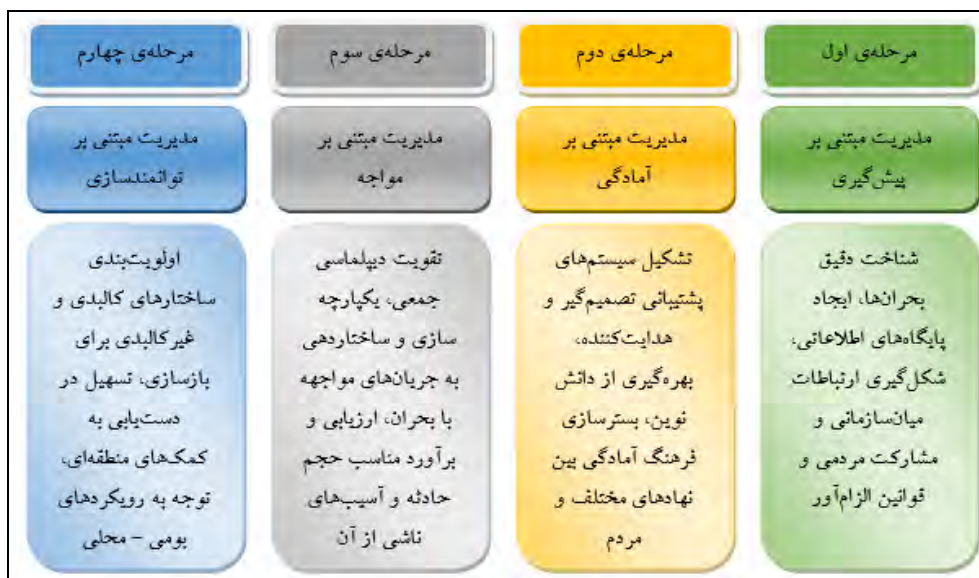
مرحله‌ی اول

مدیریت مبتنی بر پیش‌گیری

شناخت دقیق بحران‌ها، ایجاد پایگاه‌های اطلاعاتی، شکل‌گیری ارتباطات میان‌سازمانی و مشارکت مردمی و قوانین الزام‌آور

مرحله‌ی دوم

مدیریت مبتنی بر آمادگی

تشکیل سیستم‌های پشتیبانی تصمیم‌گیر و هدایت‌کننده، بهره‌گیری از دانش نوین، بسترسازی فرهنگ آمادگی بین نهادهای مختلف و مردم

مرحله‌ی سوم

مدیریت مبتنی بر مواجه

تقویت دیپلماسی جمعی، یکپارچه سازی و ساختاردهی به جریان‌های مواجهه با بحران، ارزیابی و برآورد مناسب حجم حادثه و آسیب‌های ناشی از آن

مرحله‌ی چهارم

مدیریت مبتنی بر توانمندسازی

اولویت‌بندی ساختارهای کالبدی و غیرکالبدی برای بازسازی، تسهیل در دست‌یابی به کمک‌های منطقه‌ای، توجه به رویکردهای بومی – محلی